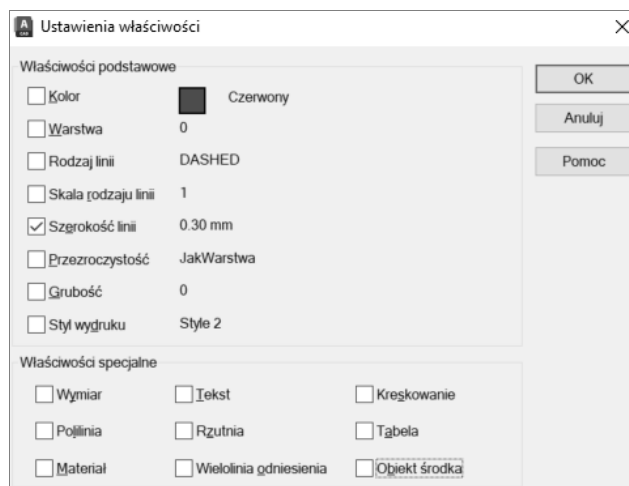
Ustawienia właściwości

Właściwości podstawowe

Kolor — Czerwony
Warstwa — 0
Rodzaj linii — DASHED
Skala rodzaju linii — 1
Szerokość linii — 0.30 mm
Przezroczystość — JakWarstwa
Grubość — 0
Styl wydruku — Style 2

OK
Anuluj
Pomoc

Właściwości specjalne

Wymiar
Tekst
Kreskowanie
Polilinia
Rzutnia
Tabela
Materiał
Wielolinia odniesienia
Obiekt środka